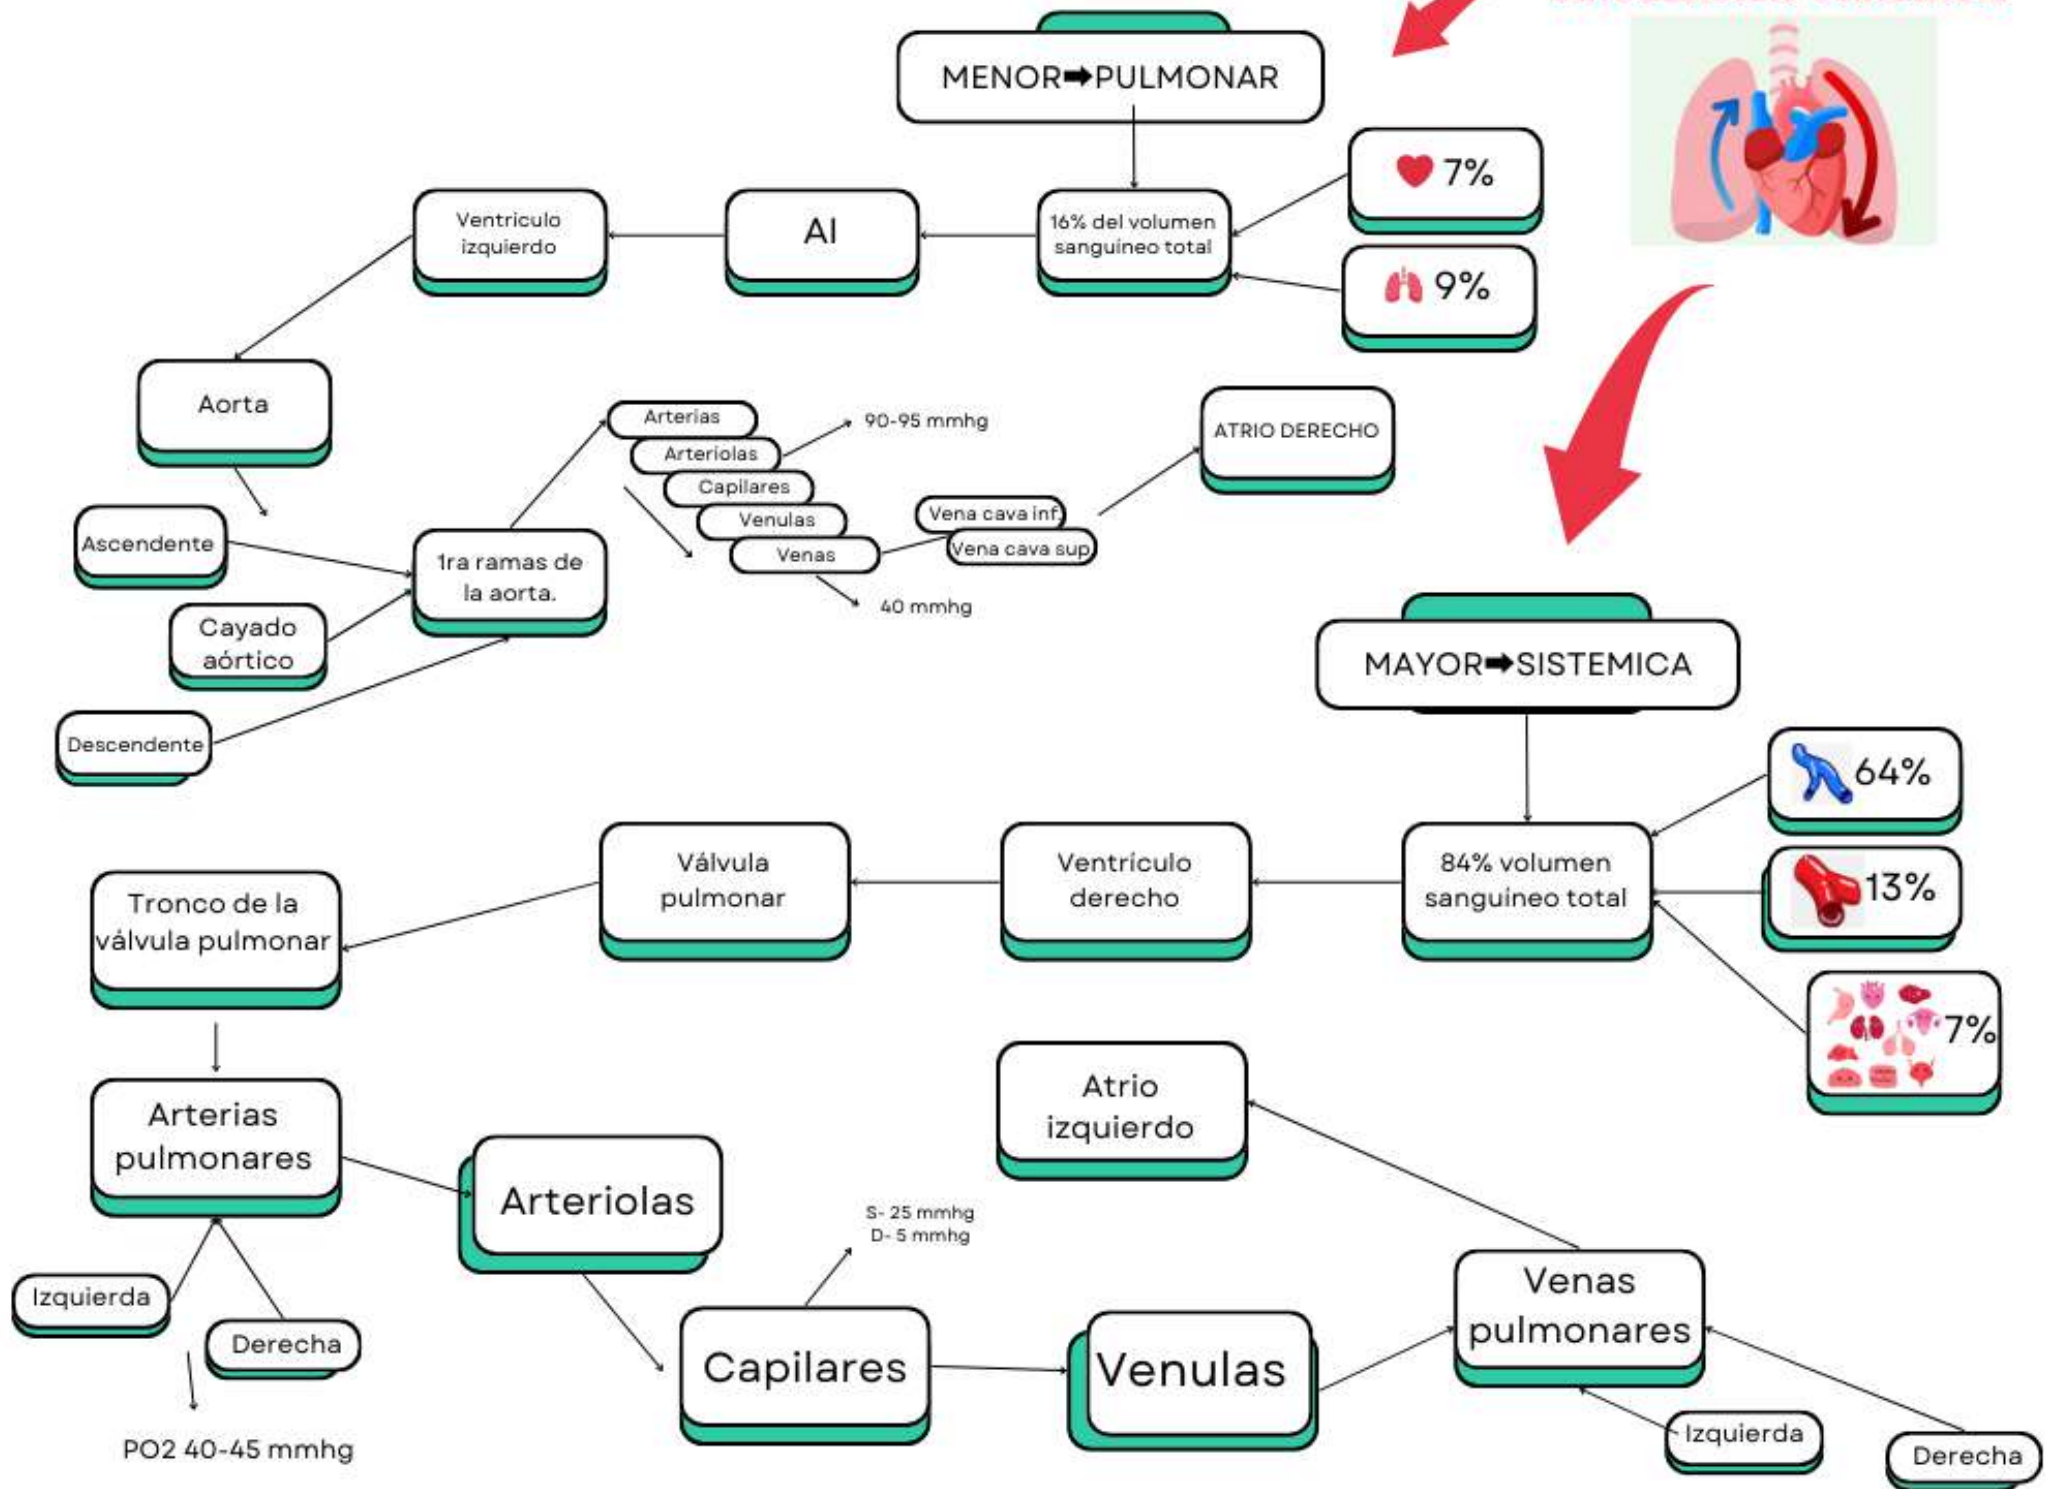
MENOR➡PULMONAR

16% del volumen sanguineo total

7%

9%

AI

Ventriculo izquierdo

Aorta

Ascendente

Cayado aórtico

Descendente

1ra ramas de la aorta.

Arterias

Arteriolas

Capilares

Venulas

Venas

90-95 mmhg

40 mmhg

Vena cava inf.

Vena cava sup

ATRIO DERECHO

MAYOR➡SISTEMICA

84% volumen sanguineo total

64%

13%

7%

Ventrículo derecho

Válvula pulmonar

Tronco de la válvula pulmonar

Arterias pulmonares

Izquierda

Derecha

PO2 40-45 mmhg

Arteriolas

Capilares

S- 25 mmhg
D- 5 mmhg

Venulas

Venas pulmonares

Izquierda

Derecha

Atrio izquierdo